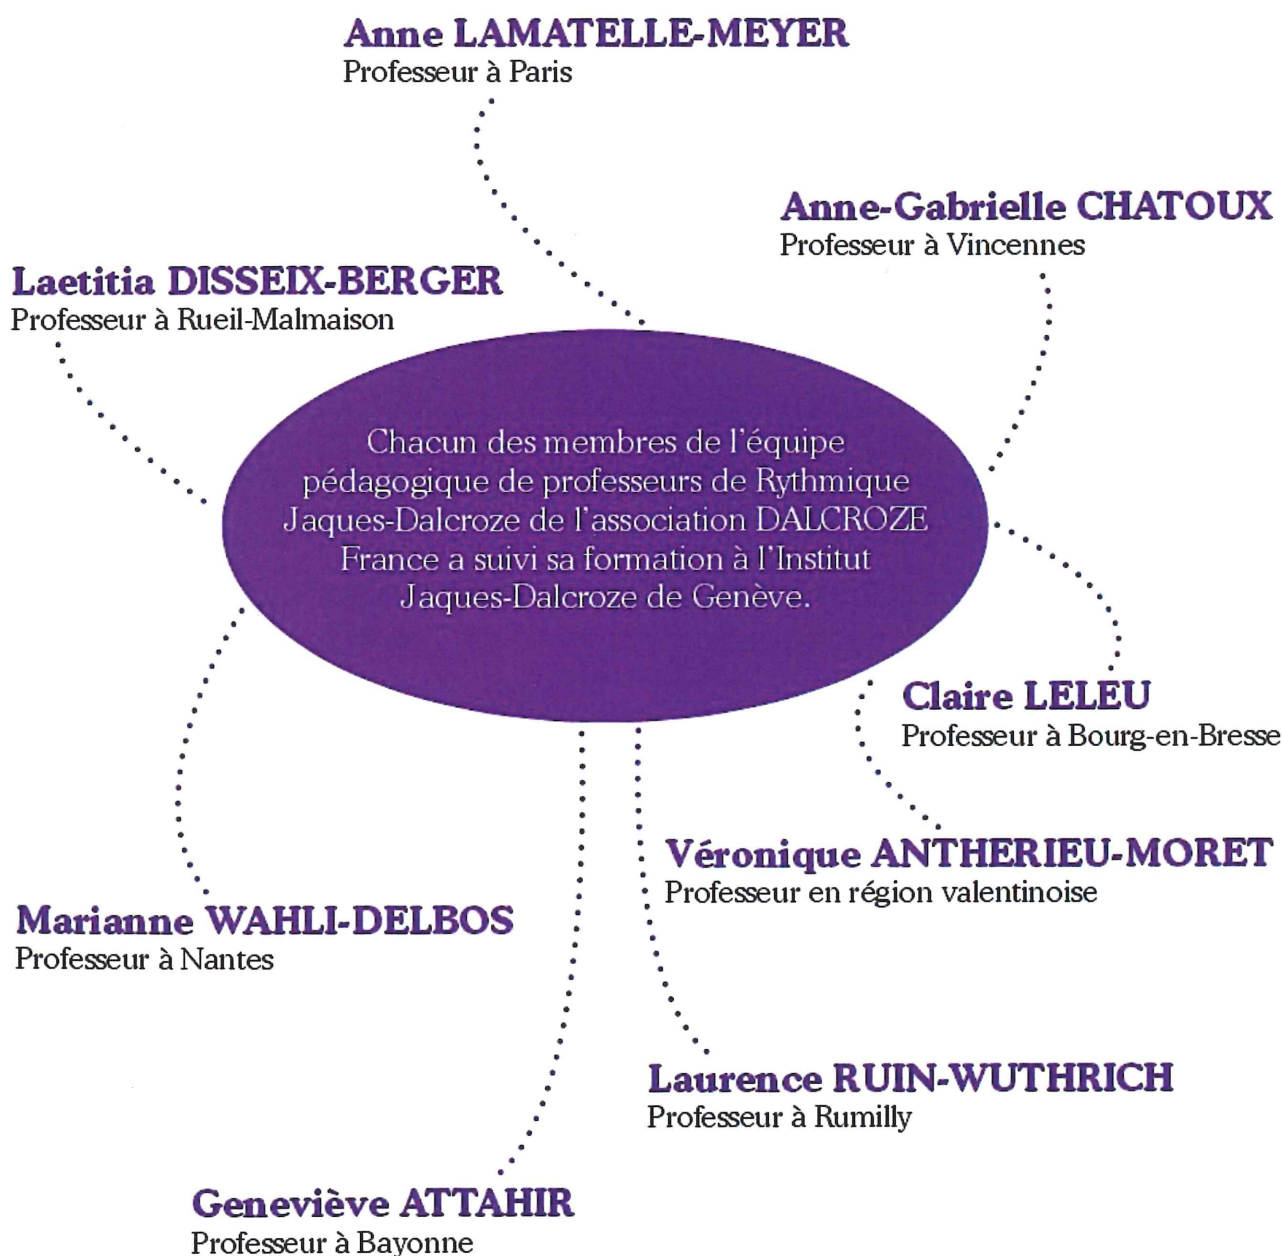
Anne LAMATELLE-MEYER
Professeur à Paris

Anne-Gabrielle CHATOUX
Professeur à Vincennes

Laetitia DISSEIX-BERGER
Professeur à Rueil-Malmaison

Chacun des membres de l'équipe pédagogique de professeurs de Rythmique Jaques-Dalcroze de l'association DALCROZE France a suivi sa formation à l'Institut Jaques-Dalcroze de Genève.

Claire LELEU
Professeur à Bourg-en-Bresse

Véronique ANTHERIEU-MORET
Professeur en région valentinoise

Marianne WAHLI-DELBOS
Professeur à Nantes

Laurence RUIN-WUTHRICH
Professeur à Rumilly

Geneviève ATTAHIR
Professeur à Bayonne